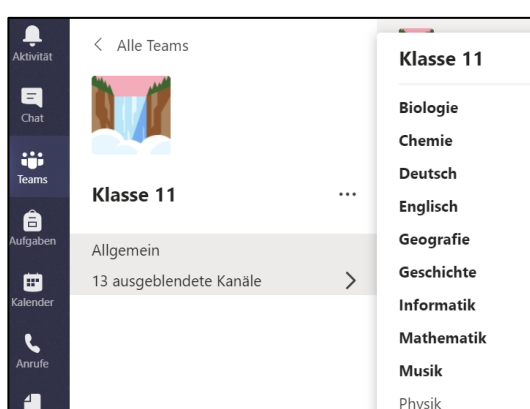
Aktivität

Chat

Teams

Aufgaben

Kalender

Anrufe

< Alle Teams

Klasse 11

...

Allgemein

13 ausgeblendete Kanäle

>

Klasse 11

Biologie

Chemie

Deutsch

Englisch

Geografie

Geschichte

Informatik

Mathematik

Musik

Physik